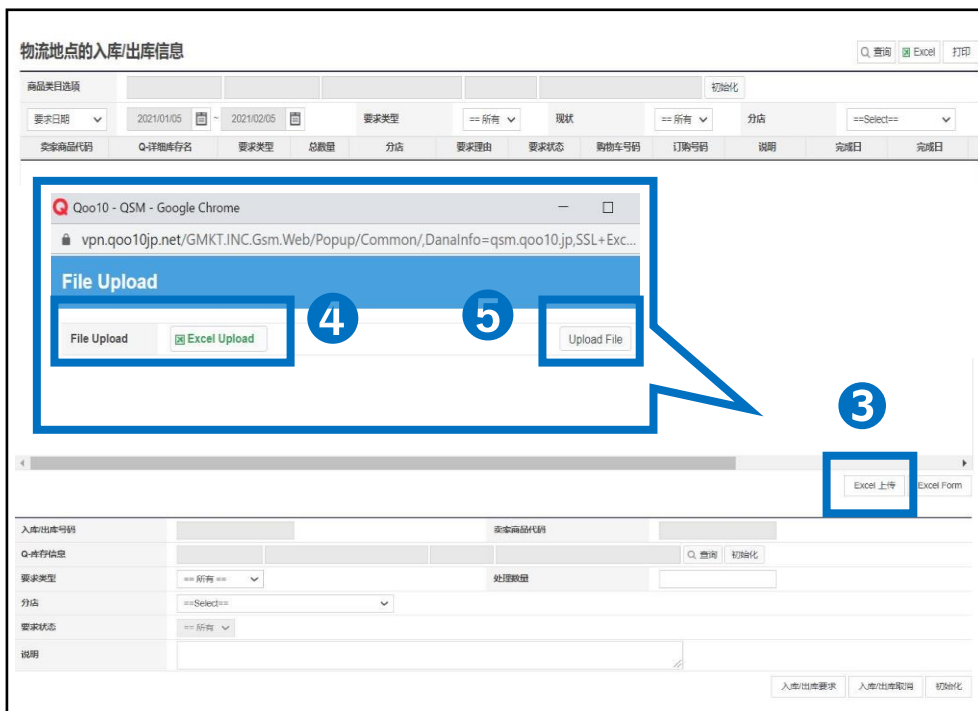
物流地点的入库/出库信息

查询 Excel 打印

商品类目选项 初始化

要求日期 2021/01/05 ~ 2021/02/05 要求类型 == 所有 现状 == 所有 分店 ==Select==

| 卖家商品代码 | Q-详细库存名 | 要求类型 | 总数量 | 分店 | 要求理由 | 要求状态 | 购物车号码 | 订购号码 | 说明 | 完成日 | 完成日 |
|---|---|---|---|---|---|---|---|---|---|---|---|

Qoo10 - QSM - Google Chrome

vpn.qoo10jp.net/GMKT.INC.Gsm.Web/Popup/Common/,DanaInfo=qsm.qoo10.jp,SSL+Exc...

File Upload

File Upload Excel Upload

Upload File

4 5 3

Excel 上传 Excel Form

入库/出库号码 卖家商品代码
Q-库存信息 查询 初始化
要求类型 == 所有 == 处理数量
分店 ==Select==
要求状态 == 所有
说明

入库/出库要求 入库/出库取消 初始化